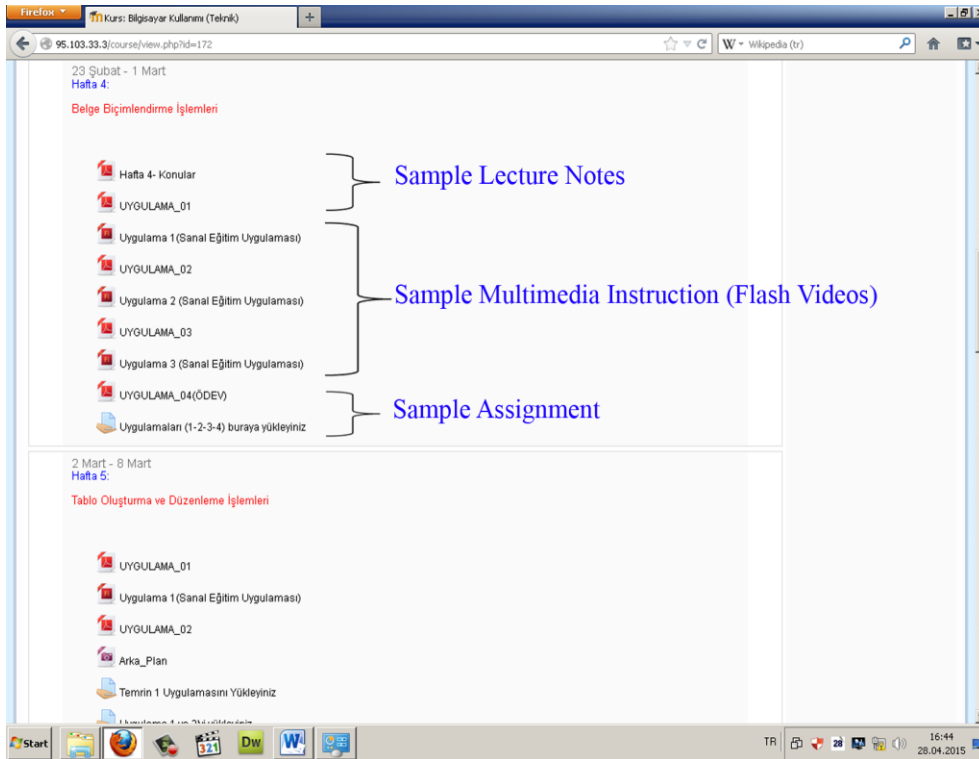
Firefox
Kurs: Bilgisayar Kullanımı (Teknik)
95.103.33.3/course/view.php?id=172
W Wikipedia (tr)

23 Şubat - 1 Mart
Hafta 4:

Belge Biçimlendirme İşlemleri

Hafta 4- Konular
UYGULAMA_01
Uygulama 1 (Sanal Eğitim Uygulaması)
UYGULAMA_02
Uygulama 2 (Sanal Eğitim Uygulaması)
UYGULAMA_03
Uygulama 3 (Sanal Eğitim Uygulaması)
UYGULAMA_04(ÖDEV)
Uygulamaları (1-2-3-4) buraya yükleyiniz

Sample Lecture Notes
Sample Multimedia Instruction (Flash Videos)
Sample Assignment

2 Mart - 8 Mart
Hafta 5:

Tablo Oluşturma ve Düzenleme İşlemleri

UYGULAMA_01
Uygulama 1 (Sanal Eğitim Uygulaması)
UYGULAMA_02
Arka_Plan
Temrin 1 Uygulamasını Yükleyiniz
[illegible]

Start
Dw
TR
16:44
28.04.2015